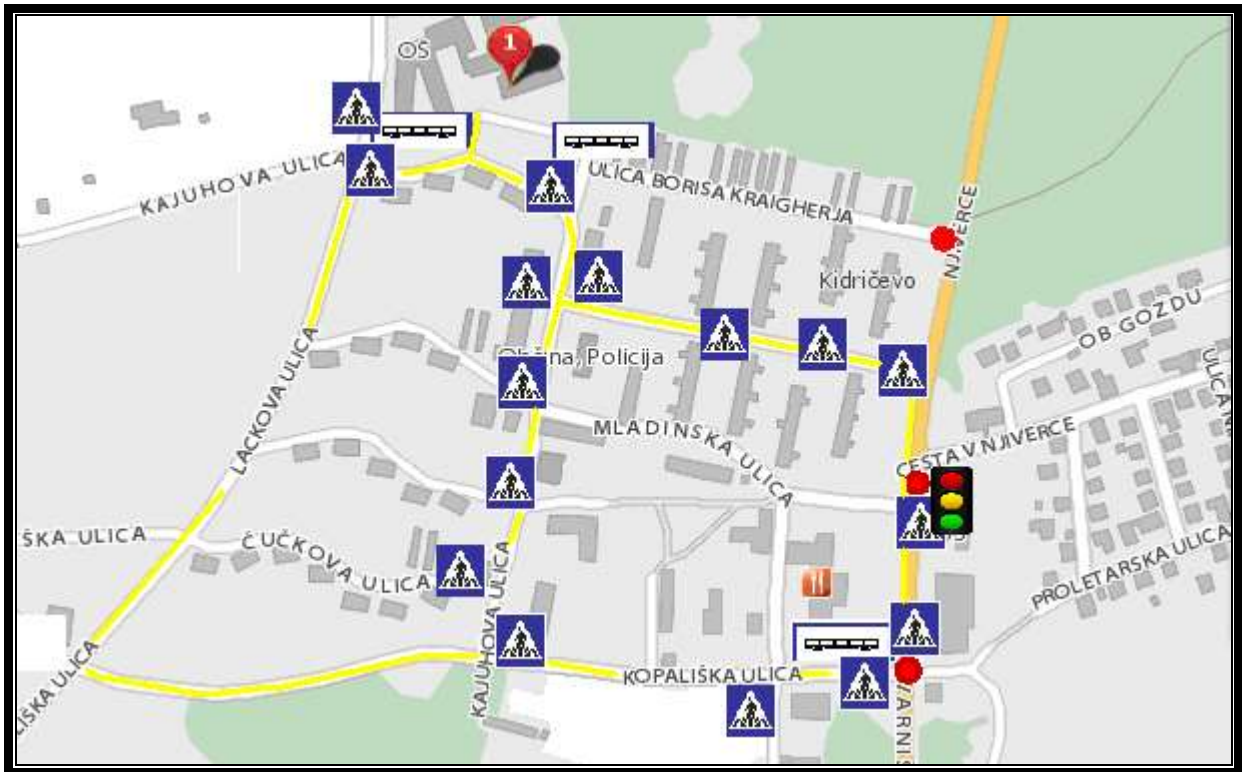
OŠ
1
KAJUHOVA ULICA
ULICA BORISA KRAIGHERJA
NJIVERCE
Kidričevo
OB GOZDU
ULICA
Občina, Policija
LACKOVA ULICA
MLADINSKA ULICA
CESTA V NJIVERCE
ŠKA ULICA
ČUČKOVA ULICA
PROLETARSKA ULICA
KAJUHOVA ULICA
KOPALIŠKA ULICA
LIŠKA ULICA
VARNIS